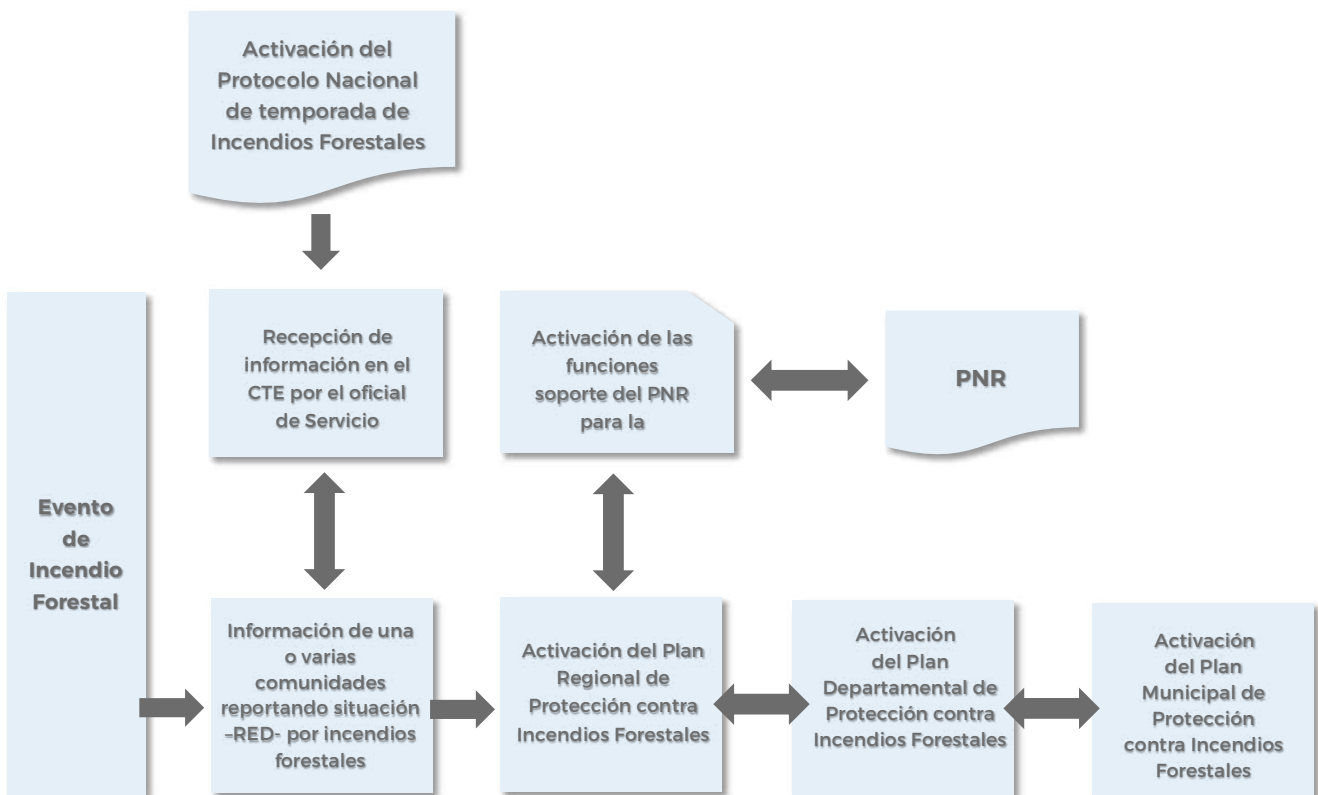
Activación del Protocolo Nacional de temporada de Incendios Forestales

Evento de Incendio Forestal

Recepción de información en el CTE por el oficial de Servicio

Activación de las funciones soporte del PNR para la

PNR

Información de una o varias comunidades reportando situación –RED- por incendios forestales

Activación del Plan Regional de Protección contra Incendios Forestales

Activación del Plan Departamental de Protección contra Incendios Forestales

Activación del Plan Municipal de Protección contra Incendios Forestales